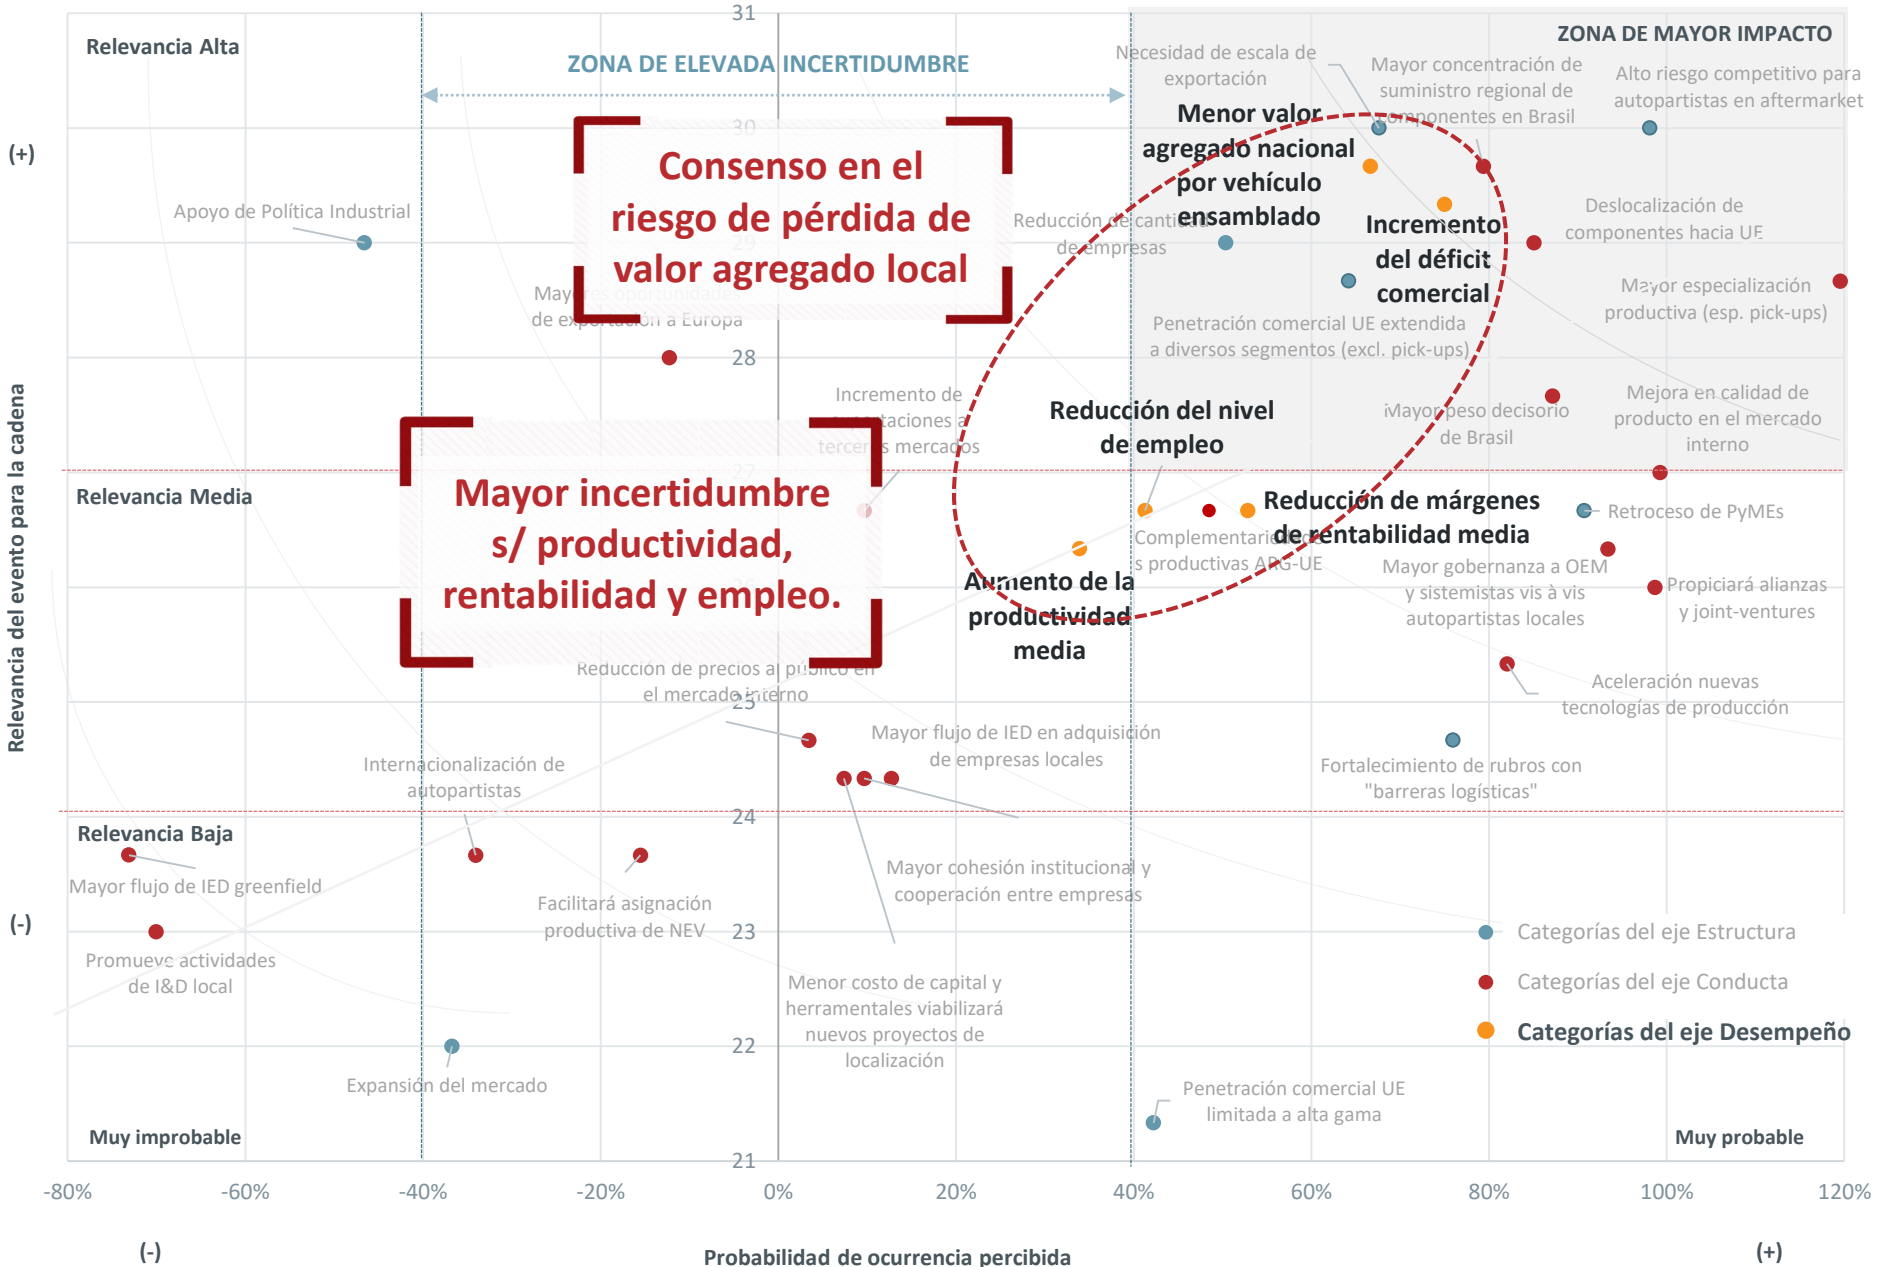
31
Relevancia Alta
ZONA DE ELEVADA INCERTIDUMBRE
ZONA DE MAYOR IMPACTO
Necesidad de escala de exportación
Mayor concentración de suministro regional de componentes en Brasil
Alto riesgo competitivo para autopartistas en aftermarket
Menor valor agregado nacional por vehículo ensamblado
30
Consenso en el riesgo de pérdida de valor agregado local
(+)
Apoyo de Política Industrial
29
Reducción de cantidad de empresas
Incremento del déficit comercial
Deslocalización de componentes hacia UE
Mayor especialización productiva (esp. pick-ups)
Mayores oportunidades de exportación a Europa
Penetración comercial UE extendida a diversos segmentos (excl. pick-ups)
28
Incremento de exportaciones a terceros mercados
Reducción del nivel de empleo
Mayor peso decisorio de Brasil
Mejora en calidad de producto en el mercado interno
27
Relevancia Media
Mayor incertidumbre s/ productividad, rentabilidad y empleo.
Reducción de márgenes de rentabilidad media
Retroceso de PyMEs
Complementariedades productivas ARG-UE
Aumento de la productividad media
Mayor gobernanza a OEM y sistemistas vis à vis autopartistas locales
Propiciará alianzas y joint-ventures
Reducción de precios al público en el mercado interno
25
Aceleración nuevas tecnologías de producción
Mayor flujo de IED en adquisición de empresas locales
Internacionalización de autopartistas
Fortalecimiento de rubros con "barreras logísticas"
24
Relevancia Baja
Mayor flujo de IED greenfield
Mayor cohesión institucional y cooperación entre empresas
Facilitará asignación productiva de NEV
(-)
23
Promueve actividades de I&D local
Categorías del eje Estructura
Categorías del eje Conducta
Categorías del eje Desempeño
Menor costo de capital y herramentales viabilizará nuevos proyectos de localización
22
Expansión del mercado
Penetración comercial UE limitada a alta gama
Muy improbable
Muy probable
21
-80% -60% -40% -20% 0% 20% 40% 60% 80% 100% 120%
Relevancia del evento para la cadena
(-)
Probabilidad de ocurrencia percibida
(+)